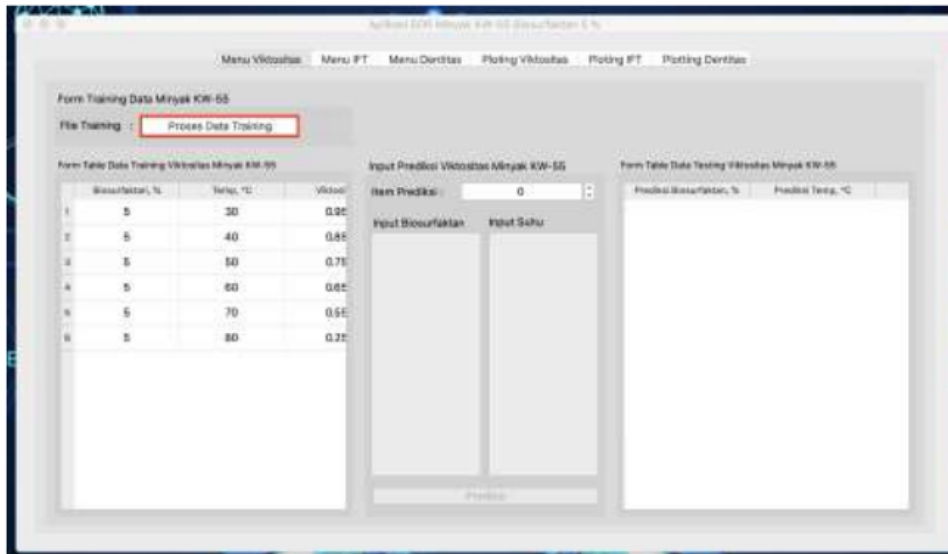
Aplikasi EOR Minyak KW-55 Biosurfaktan 5 %

Menu Viktositas | Menu IFT | Menu Densitas | Ploting Viktositas | Ploting IFT | Plotting Densitas

Form Training Data Minyak KW-55

File Training : Proses Data Training

Form Table Data Training Viktositas Minyak KW-55

| | Biosurfaktan, % | Temp, °C | Viktosi |
|---|---|---|---|
| 1 | 5 | 30 | 0.95 |
| 2 | 5 | 40 | 0.85 |
| 3 | 5 | 50 | 0.75 |
| 4 | 5 | 60 | 0.65 |
| 5 | 5 | 70 | 0.55 |
| 6 | 5 | 80 | 0.25 |

Input Prediksi Viktositas Minyak KW-55

Item Prediksi : 0

Input Biosurfaktan

Input Suhu

Prediksi

Form Table Data Testing Viktositas Minyak KW-55

| Prediksi Biosurfaktan, % | Prediksi Temp, °C | |
|---|---|---|